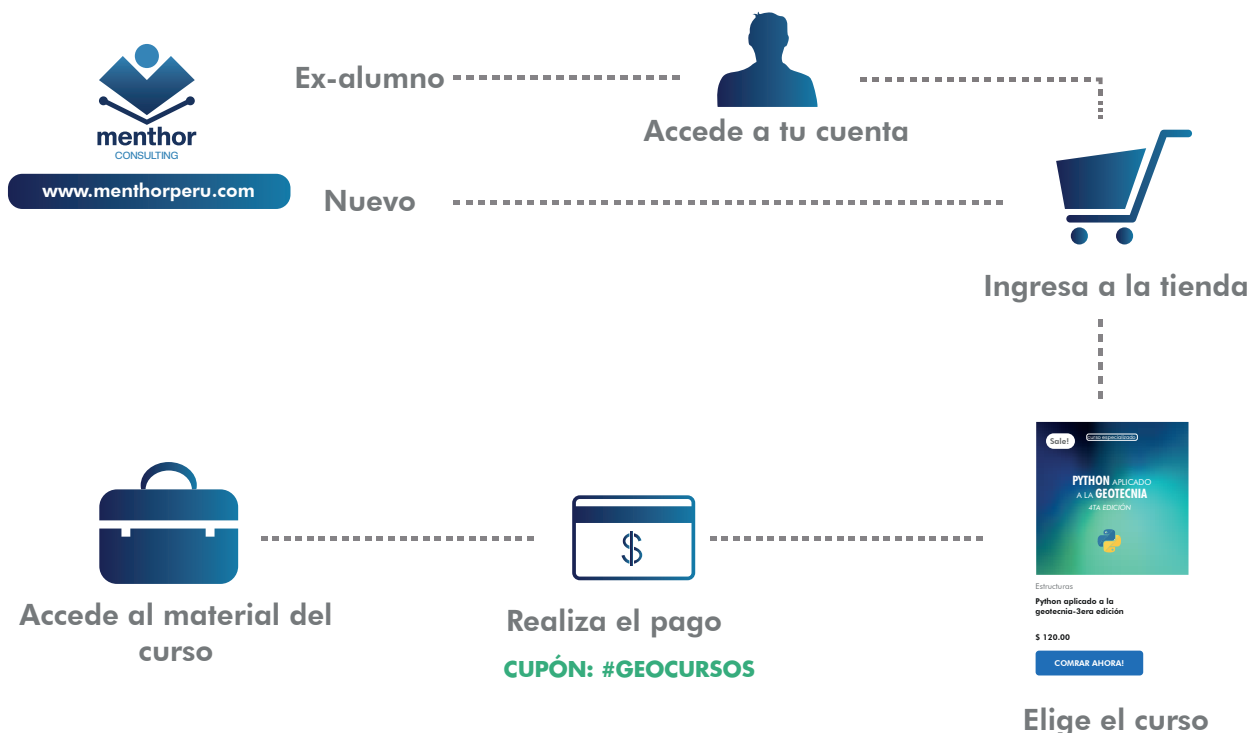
menthor
CONSULTING

www.menthorperu.com

Ex-alumno

Accede a tu cuenta

Nuevo

Ingresa a la tienda

Sale!

Curso especializado

PYTHON APLICADO A LA GEOTECNIA
4TA EDICIÓN

Estructuras

Python aplicado a la geotecnia-3era edición

$ 120.00

COMRAR AHORA!

Elige el curso

$

Realiza el pago

CUPÓN: #GEOCURSOS

Accede al material del curso